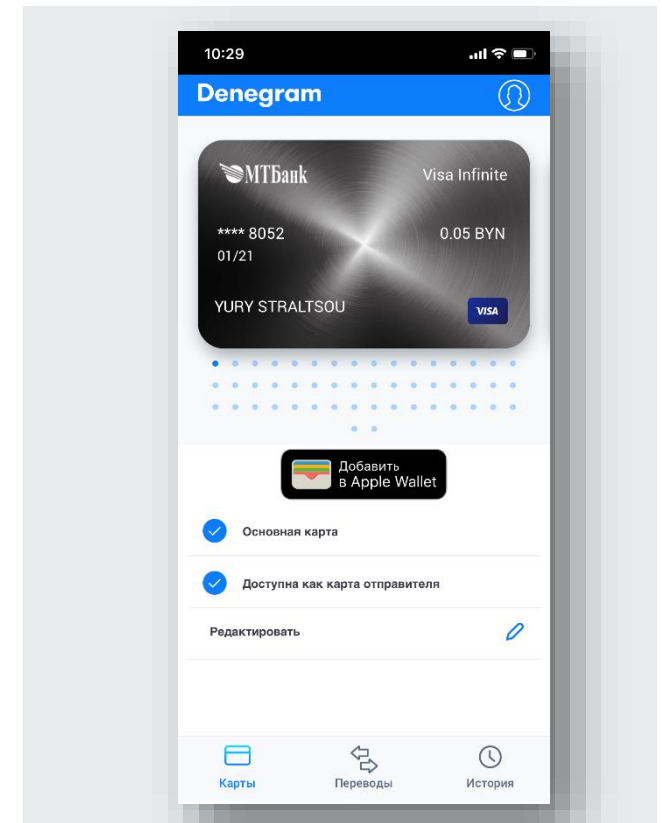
10:29

Denegram

MTБанк

Visa Infinite

**** 8052

01/21

0.05 BYN

YURY STRALTSOU

VISA

Добавить в Apple Wallet

Основная карта

Доступна как карта отправителя

Редактировать

Карты

Переводы

История